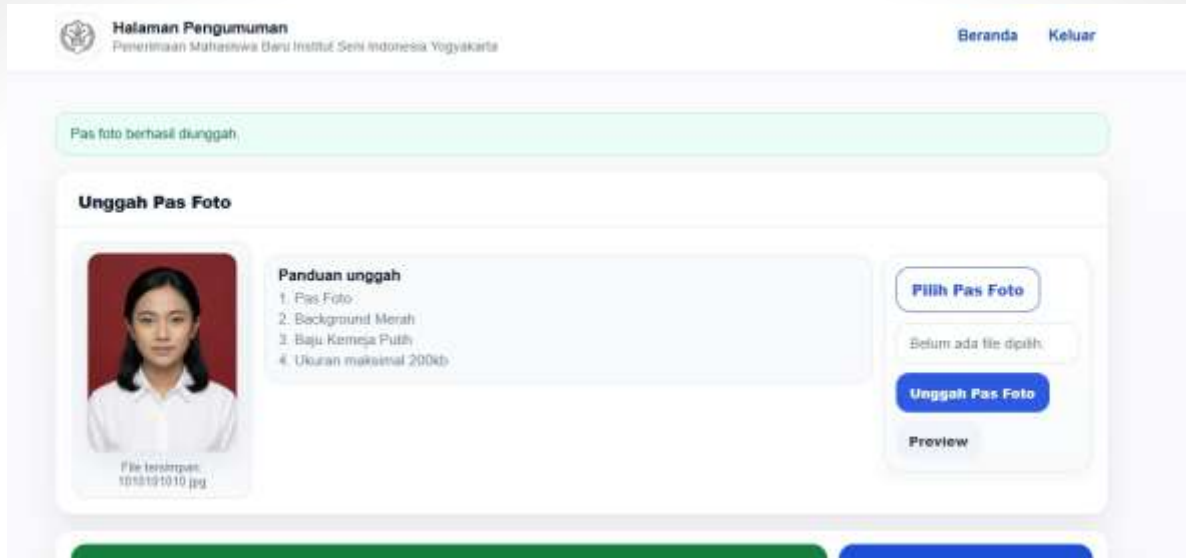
Halaman Pengumuman
Penerimaan Mahasiswa Baru Institut Seni Indonesia Yogyakarta

Beranda Keluar

Pas foto berhasil diunggah.

Unggah Pas Foto

File tersimpan:
1010101010.jpg

Panduan unggah
1. Pas Foto
2. Background Merah
3. Baju Kemeja Putih
4. Ukuran maksimal 200kb

Pilih Pas Foto

Belum ada file dipilih.

Unggah Pas Foto

Preview